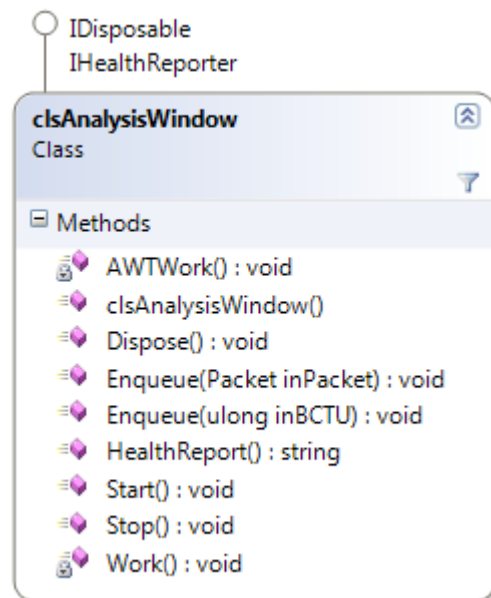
IDisposable
IHealthReporter

clsAnalysisWindow
Class

Methods
AWTWork() : void
clsAnalysisWindow()
Dispose() : void
Enqueue(Packet inPacket) : void
Enqueue(ulong inBCTU) : void
HealthReport() : string
Start() : void
Stop() : void
Work() : void